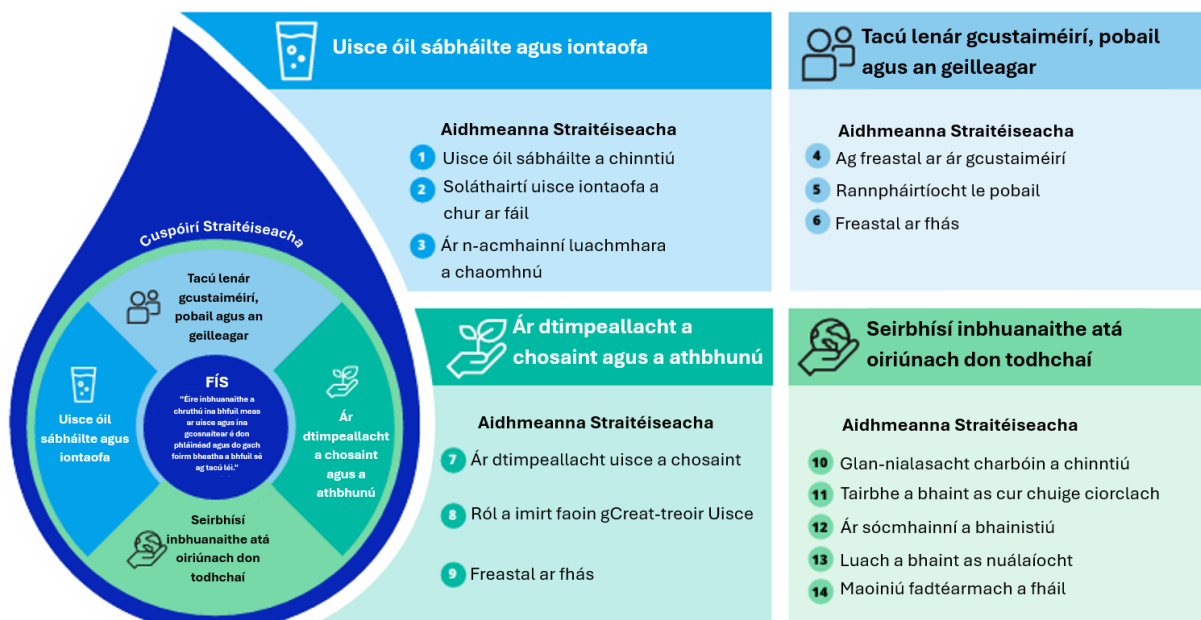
Cuspóirí Straitéiseacha

Tacú lenár gcustaiméirí, pobail agus an geilleagar

Uisce óil sábháilte agus iontaofa

FÍS
"Éire inbhuanaithe a chruthú ina bhfuil meas ar uisce agus ina gcosnaítear é don phláinéad agus do gach foirm bheatha a bhfuil sé ag tacú léi."

Ár dtimpeallacht a chosaint agus a athbhunú

Seirbhísí inbhuanaithe atá oiriúnach don todhchaí

Uisce óil sábháilte agus iontaofa

Aidhmeanna Straitéiseacha
1 Uisce óil sábháilte a chinntiú
2 Soláthairtí uisce iontaofa a chur ar fáil
3 Ár n-acmhainní luachmhara a chaomhnú

Tacú lenár gcustaiméirí, pobail agus an geilleagar

Aidhmeanna Straitéiseacha
4 Ag freastal ar ár gcustaiméirí
5 Rannpháirtíocht le pobail
6 Freastal ar fhás

Ár dtimpeallacht a chosaint agus a athbhunú

Aidhmeanna Straitéiseacha
7 Ár dtimpeallacht uisce a chosaint
8 Ról a imirt faoin gCreat-treoir Uisce
9 Freastal ar fhás

Seirbhísí inbhuanaithe atá oiriúnach don todhchaí

Aidhmeanna Straitéiseacha
10 Glan-nialasacht charbóin a chinntiú
11 Tairbhe a bhaint as cur chuige ciorclach
12 Ár sócmhainní a bhainistiú
13 Luach a bhaint as nuálaíocht
14 Maoiniú fadtéarmach a fháil